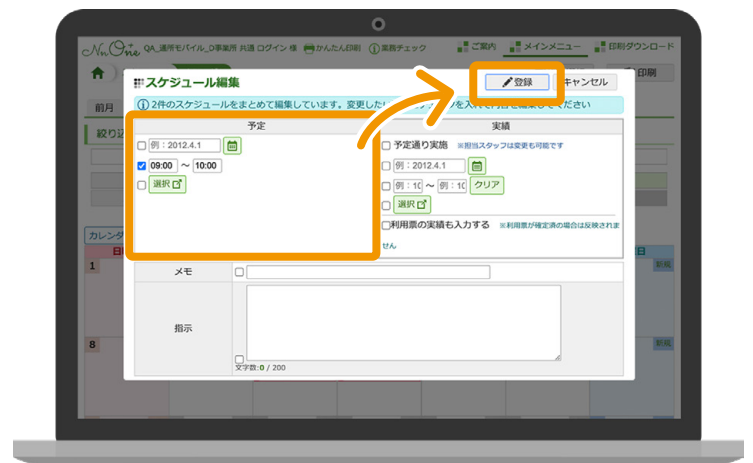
No.One QA_通所モバイル_0事業所 共通 ログイン 様 かんたん印刷 業務チェック ご案内 メインメニュー 印刷ダウンロード

前月

絞り込

カレンダ

日

1

8

印刷

スケジュール編集

登録 キャンセル

2件のスケジュールをまとめて編集しています。変更した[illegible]を入れて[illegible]を編集してください

| 予定 | 実績 |
|---|---|
| 例：2012.4.1 | 予定通り実施 ※担当スタッフは変更も可能です |
| 09:00 ～ 10:00 | 例：2012.4.1 |
| 選択 | 例：10 ～ 例：10 クリア |
| | 選択 |
| | 利用票の実績も入力する ※利用票が確定済の場合は反映されません |

メモ

指示

文字数：0 / 200

新規

新規

新規